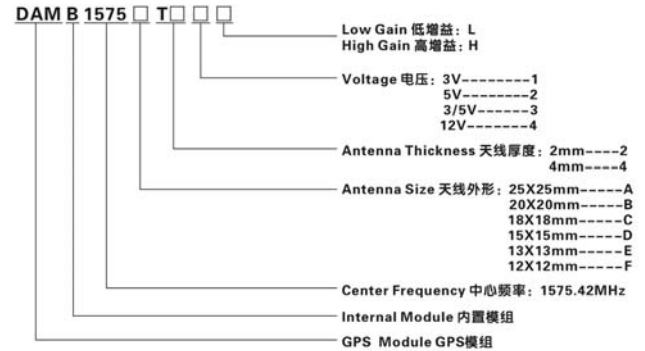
DAM B 1575 □ T □ □ □

Low Gain 低增益：L
High Gain 高增益：H

Voltage 电压：3V---------1
5V---------2
3/5V-------3
12V--------4

Antenna Thickness 天线厚度：2mm----2
4mm----4

Antenna Size 天线外形：25X25mm-----A
20X20mm-----B
18X18mm-----C
15X15mm-----D
13X13mm-----E
12X12mm-----F

Center Frequency 中心频率：1575.42MHz

Internal Module 内置模组

GPS Module GPS模组